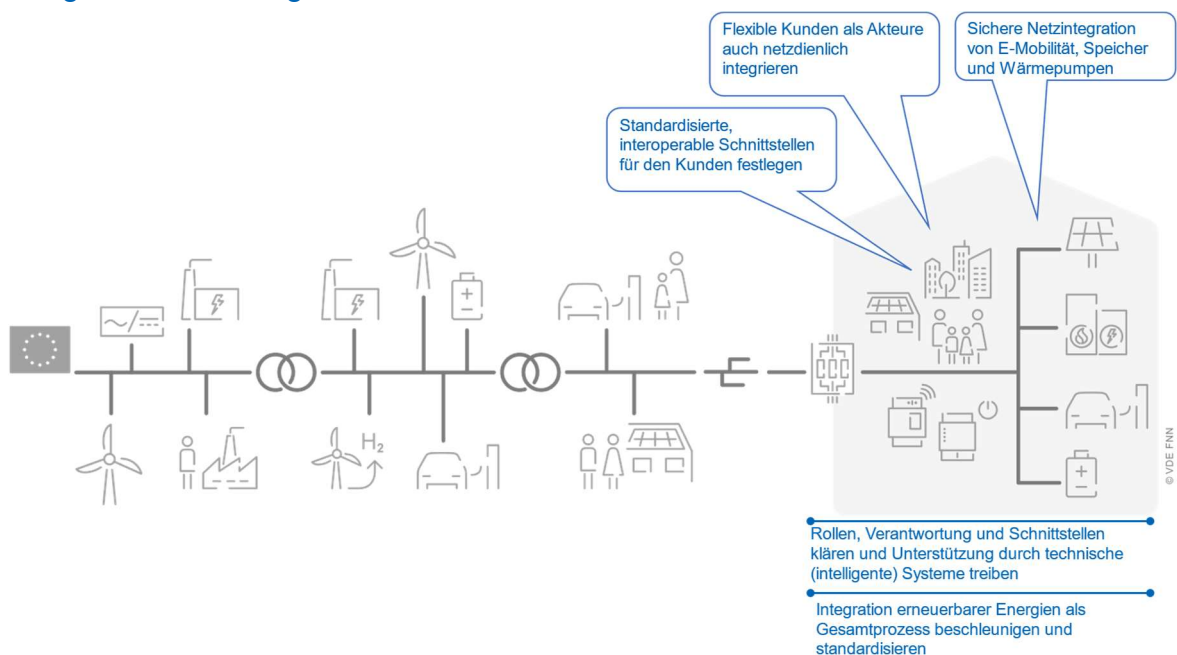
Flexible Kunden als Akteure auch netzdienlich integrieren

Sichere Netzintegration von E-Mobilität, Speicher und Wärmepumpen

Standardisierte, interoperable Schnittstellen für den Kunden festlegen

$H_2$

© VDE FNN

Rollen, Verantwortung und Schnittstellen klären und Unterstützung durch technische (intelligente) Systeme treiben

Integration erneuerbarer Energien als Gesamtprozess beschleunigen und standardisieren